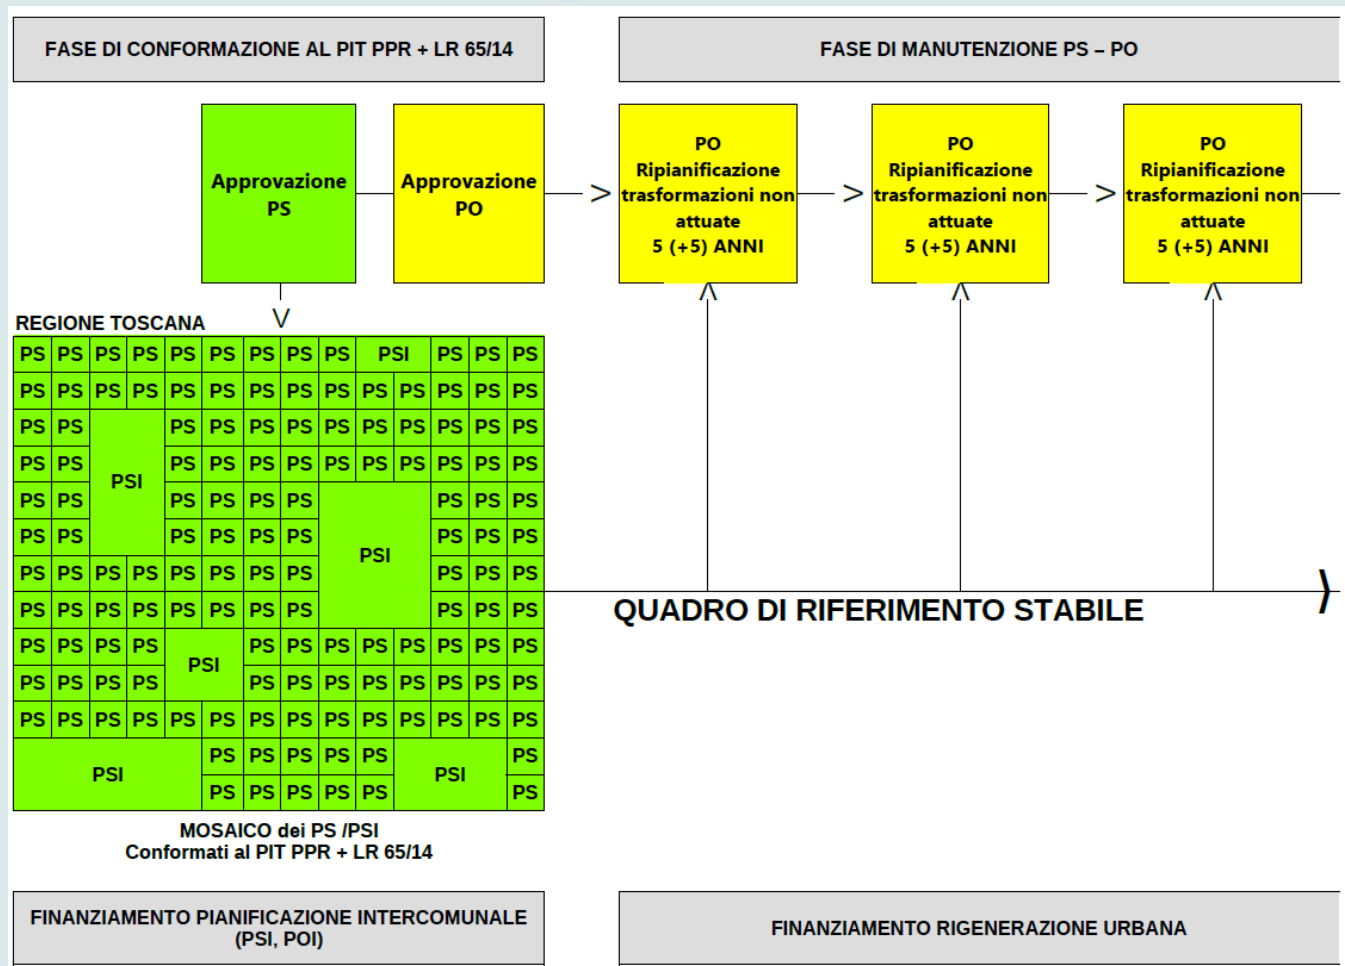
FASE DI CONFORMAZIONE AL PIT PPR + LR 65/14

FASE DI MANUTENZIONE PS – PO

Approvazione PS

Approvazione PO

PO Ripianificazione trasformazioni non attuate 5 (+5) ANNI

PO Ripianificazione trasformazioni non attuate 5 (+5) ANNI

PO Ripianificazione trasformazioni non attuate 5 (+5) ANNI

REGIONE TOSCANA

| PS | PS | PS | PS | PS | PS | PS | PS | PS | PSI | | PS | PS | PS |
|---|---|---|---|---|---|---|---|---|---|---|---|---|---|
| PS | PS | PS | PS | PS | PS | PS | PS | PS | PS | PS | PS | PS | PS |
| PS | PS | PSI | | PS | PS | PS | PS | PS | PS | PS | PS | PS | PS |
| PS | PS | | | PS | PS | PS | PS | PS | PS | PS | PS | PS | PS |
| PS | PS | | | PS | PS | PS | PS | PSI | | | PS | PS | PS |
| PS | PS | | | PS | PS | PS | PS | | | | PS | PS | PS |
| PS | PS | PS | PS | PS | PS | PS | PS | | | | PS | PS | PS |
| PS | PS | PS | PS | PS | PS | PS | PS | | | | PS | PS | PS |
| PS | PS | PS | PS | PSI | | PS | PS | PS | PS | PS | PS | PS | PS |
| PS | PS | PS | PS | | | PS | PS | PS | PS | PS | PS | PS | PS |
| PS | PS | PS | PS | PS | PS | PS | PS | PS | PS | PS | PS | PS | PS |
| PSI | | | | | PS | PS | PS | PS | PS | PSI | | | PS |
| | | | | | PS | PS | PS | PS | PS | | | | PS |

MOSAICO dei PS /PSI
Conformati al PIT PPR + LR 65/14

QUADRO DI RIFERIMENTO STABILE

FINANZIAMENTO PIANIFICAZIONE INTERCOMUNALE (PSI, POI)

FINANZIAMENTO RIGENERAZIONE URBANA